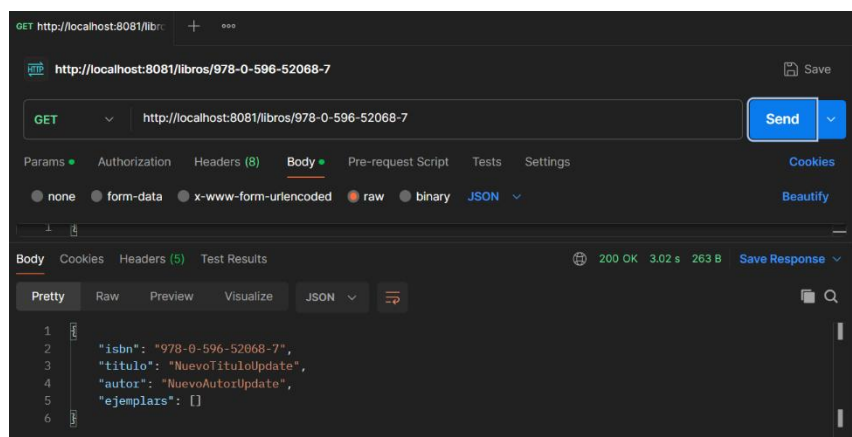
GET http://localhost:8081/libro

http://localhost:8081/libros/978-0-596-52068-7

Save

GET

http://localhost:8081/libros/978-0-596-52068-7

Send

Params • Authorization Headers (8) Body • Pre-request Script Tests Settings

Cookies

none form-data x-www-form-urlencoded raw binary JSON

Beautify

1 {

Body Cookies Headers (5) Test Results

200 OK 3.02 s 263 B Save Response

Pretty Raw Preview Visualize JSON

1 {
2 "isbn": "978-0-596-52068-7",
3 "titulo": "NuevoTituloUpdate",
4 "autor": "NuevoAutorUpdate",
5 "ejemplars": []
6 }